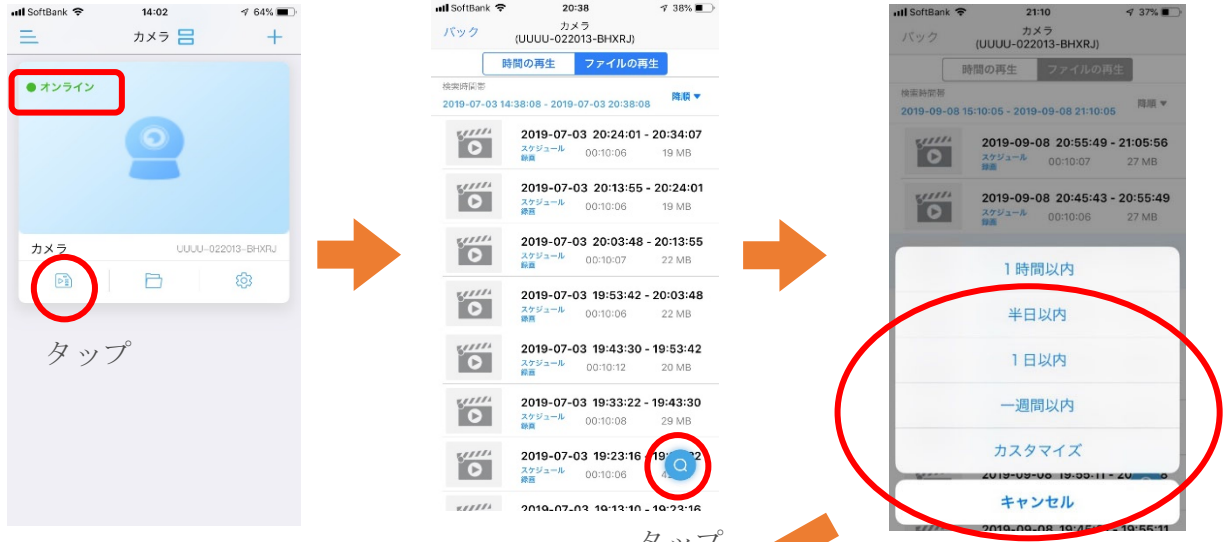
SoftBank 14:02 64%
カメラ
オンライン
カメラ UUUU-022013-BHXRJ
タップ

SoftBank 20:38 38%
バック カメラ (UUUU-022013-BHXRJ)
時間の再生 ファイルの再生
検索時間帯
2019-07-03 14:38:08 - 2019-07-03 20:38:08 降順
2019-07-03 20:24:01 - 20:34:07
スケジュール録画 00:10:06 19 MB
2019-07-03 20:13:55 - 20:24:01
スケジュール録画 00:10:06 19 MB
2019-07-03 20:03:48 - 20:13:55
スケジュール録画 00:10:07 22 MB
2019-07-03 19:53:42 - 20:03:48
スケジュール録画 00:10:06 22 MB
2019-07-03 19:43:30 - 19:53:42
スケジュール録画 00:10:12 20 MB
2019-07-03 19:33:22 - 19:43:30
スケジュール録画 00:10:08 29 MB
2019-07-03 19:23:16 - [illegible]
スケジュール録画 00:10:06 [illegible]
2019-07-03 19:13:10 - 19:23:16
タップ

SoftBank 21:10 37%
バック カメラ (UUUU-022013-BHXRJ)
時間の再生 ファイルの再生
検索時間帯
2019-09-08 15:10:05 - 2019-09-08 21:10:05 降順
2019-09-08 20:55:49 - 21:05:56
スケジュール録画 00:10:07 27 MB
2019-09-08 20:45:43 - 20:55:49
スケジュール録画 00:10:06 27 MB
1時間以内
半日以内
1日以内
一週間以内
カスタマイズ
キャンセル